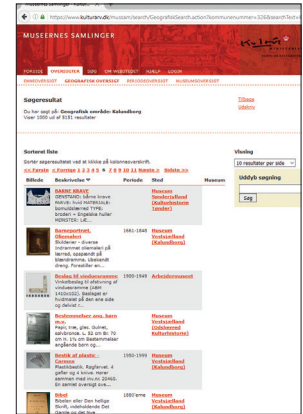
https://www.kulturarv.dk/museum/search/GeografiskSearch.action?kommunenummer=326&searchText=

MUSEERNES SAMLINGER

Kultur arv

FORSIDE OVERBLIKKER SØG OM WEBSTEDET HJÆLP LOGIN

EMNEOVERSIGT GEOGRAFISK OVERSIGT PERIODEOVERSIGT MUSEUMSOVERSIGT

Søgeresultat

Du har søgt på: Geografisk område: Kalundborg
Viser 1000 ud af 5131 resultater

Tilbage
Udskriv

Sorteret liste

Sorter søgeresultatet ved at klikke på kolonneoverskrift.

<< Første < Forrige 1 2 3 4 5 6 7 8 9 10 Næste > Sidste >>

| Billede | Beskrivelse | Periode | Sted | Museum |
|---|---|---|---|---|
| | DANSE BRAVE GENSTAND: samme brave ... | | Museum Sønderskov(Kalundborg ...) | |
| | Barneportræt, Olsenslert Skilderier - diverse ... | 1681-1848 | Museum Vestsjælland (Kalundborg) | |
| | Reolæs til vindueskarmen ... | 1900-1949 | Arbejdermuseet | |
| | Brudemøbler, bord, barn m. Papir, trie, glas. ... | | Museum Vestsjælland (Odsherred Kulturhistorie) | |
| | ... | | Museum Vestsjælland (Kalundborg) | |
| | Bestik af plastic - Caravan Plastikbestik. ... | 1950-1999 | Museum Vestsjælland (Kalundborg) | |
| | Bibel Biblen eller Den hellige Skrift, ... | 1800'erne | Museum ... | |

Visning

10 resultater per side

Uddyb søgning

Søg